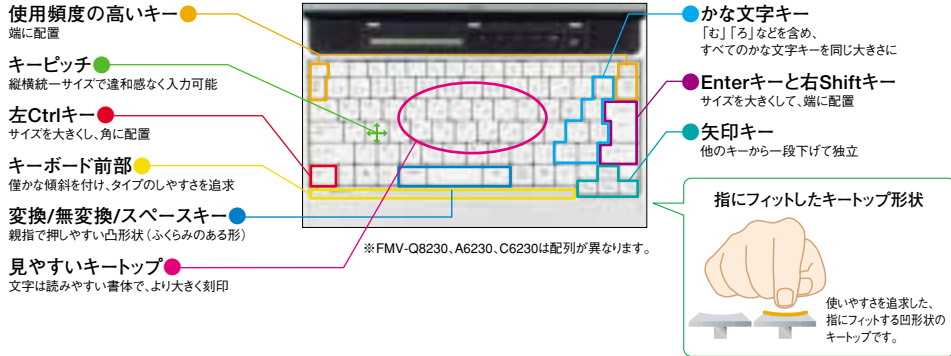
使用頻度の高いキー
端に配置

キーピッチ
縦横統一サイズで違和感なく入力可能

左Ctrlキー
サイズを大きくし、角に配置

キーボード前部
僅かな傾斜を付け、タイプのしやすさを追求

変換/無変換/スペースキー
親指で押しやすい凸形状（ふくらみのある形）

見やすいキートップ
文字は読みやすい書体で、より大きく刻印

かな文字キー
「む」「ろ」などを含め、すべてのかな文字キーを同じ大きさに

Enterキーと右Shiftキー
サイズを大きくして、端に配置

矢印キー
他のキーから一段下げて独立

指にフィットしたキートップ形状

使いやすさを追求した、指にフィットする凹形状のキートップです。

※FMV-Q8230、A6230、C6230は配列が異なります。